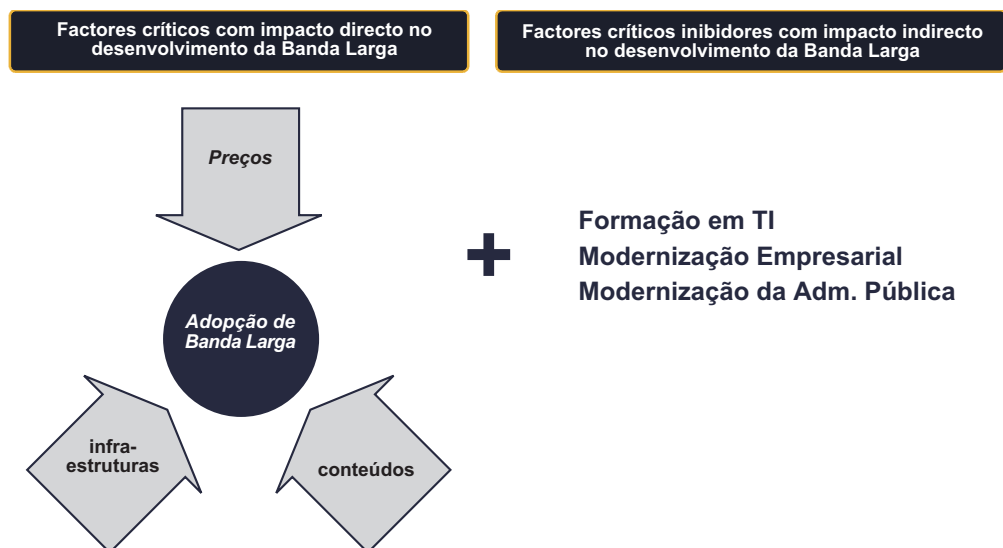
Factores críticos com impacto directo no desenvolvimento da Banda Larga

Factores críticos inibidores com impacto indirecto no desenvolvimento da Banda Larga

Preços

Adopção de Banda Larga

infra-estruturas

conteúdos

+

Formação em TI
Modernização Empresarial
Modernização da Adm. Pública